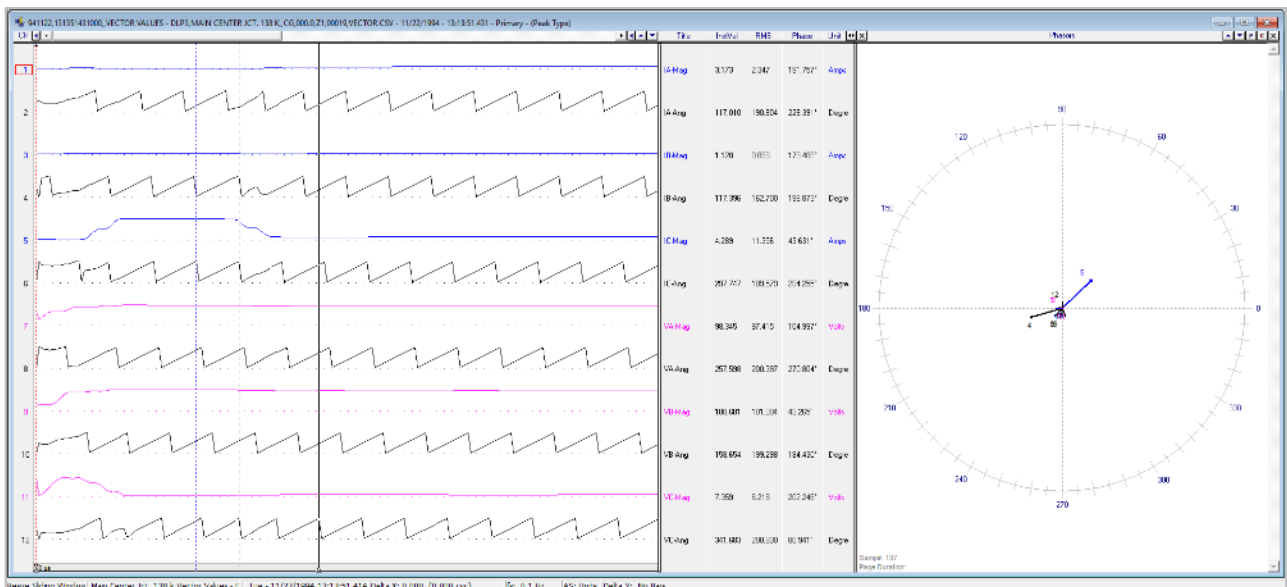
941122_131351431000_VECTOR VALUES - DLP3,MAIN CENTER JCT. 138 K_CG,000,0,Z1,00019,VECTOR.CSV - 11/22/1994 - 13:13:51.431 - Primary - (Peak Type)

Ch

| Title | InstVal | RMS | Phase | Unit |
|---|---|---|---|---|
| IA-Mag | 3.173 | 2.347 | 151.757° | Amps |
| IA-Ang | 117.010 | 190.504 | 225.391° | Degre |
| IB-Mag | 1.120 | 0.859 | 173.465° | Amps |
| IB-Ang | 117.396 | 182.700 | 195.873° | Degre |
| IC-Mag | 4.289 | 11.356 | 43.631° | Amps |
| IC-Ang | 267.747 | 189.578 | 234.255° | Degre |
| VA-Mag | 98.345 | 97.415 | 104.957° | Volts |
| VA-Ang | 257.598 | 200.397 | 270.804° | Degre |
| VB-Mag | 100.180 | 101.334 | 43.205° | Volts |
| VB-Ang | 158.654 | 199.298 | 184.430° | Degre |
| VC-Mag | 7.359 | 6.219 | 202.246° | Volts |
| VC-Ang | 341.680 | 200.330 | 66.941° | Degre |

1
2
3
4
5
6
7
8
9
10
11
12

Phasors

90
120
60
150
30
180
0
210
330
240
300
270
5
12
4
86

Sample: 107
Page Duration: